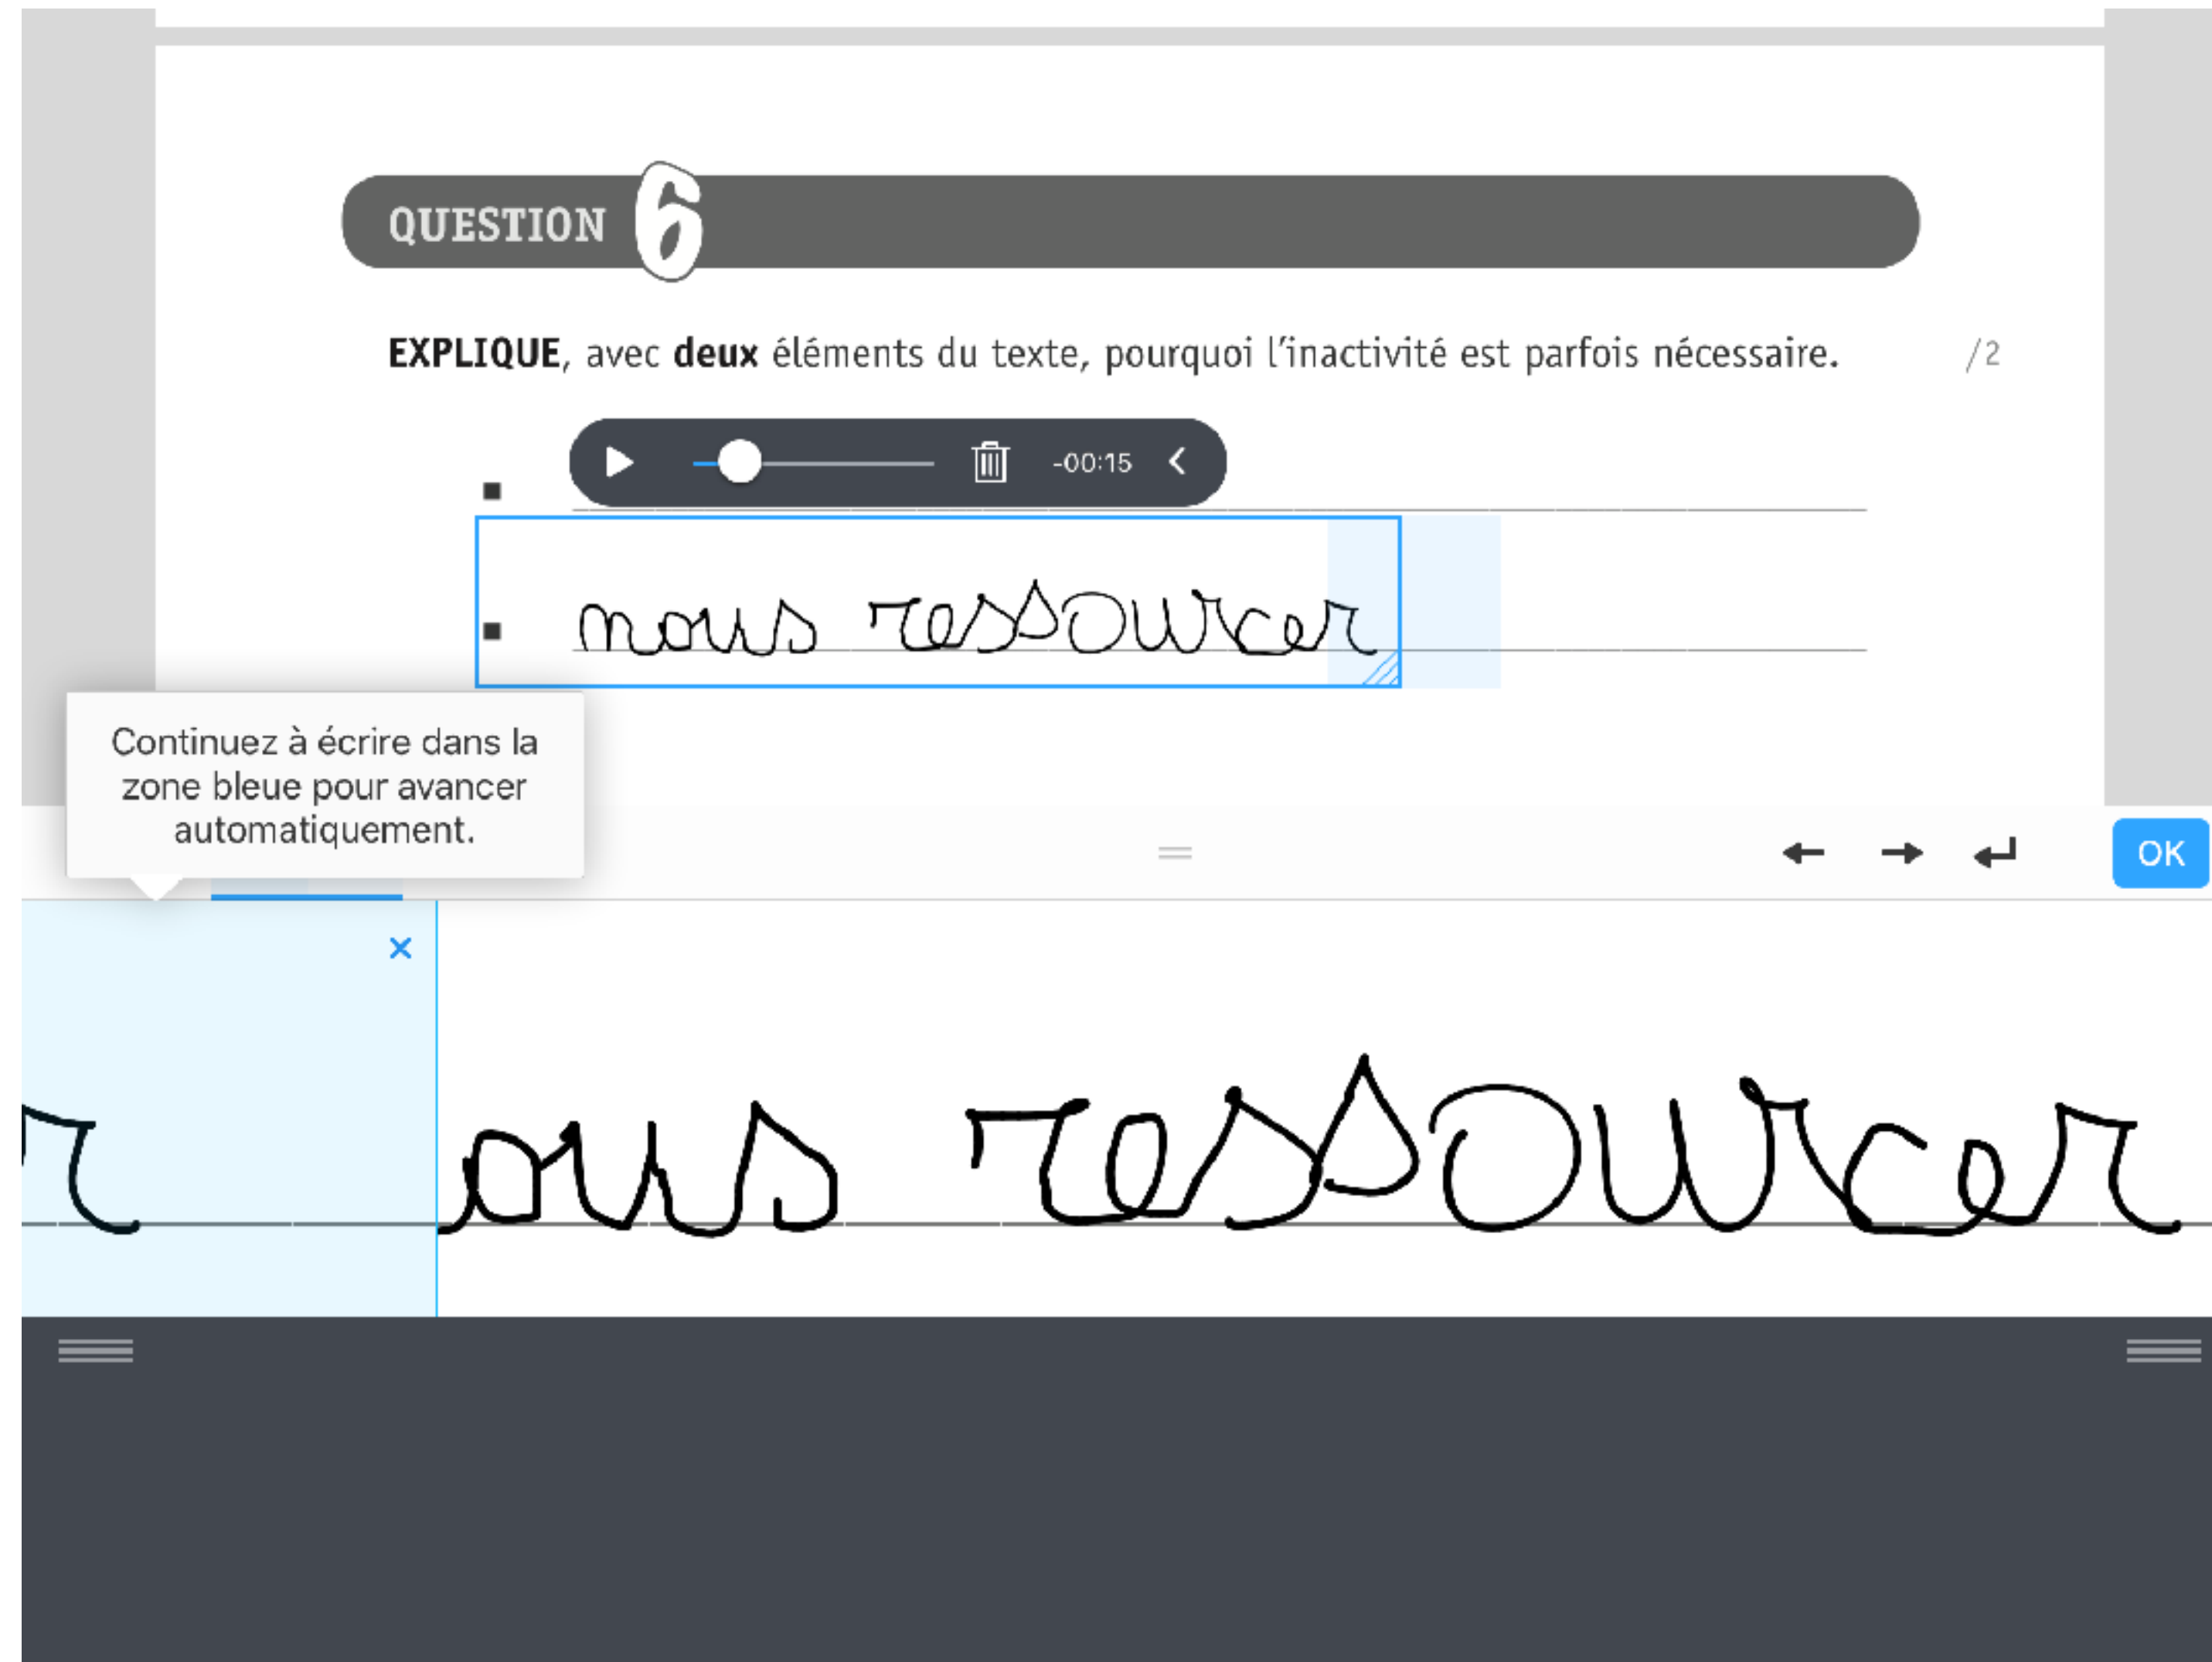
QUESTION 6

**EXPLIQUE**, avec **deux** éléments du texte, pourquoi l'inactivité est parfois nécessaire. /2

-00:15

■

■ nous ressourcer

Continuez à écrire dans la zone bleue pour avancer automatiquement.

OK

×

r ous ressourcer